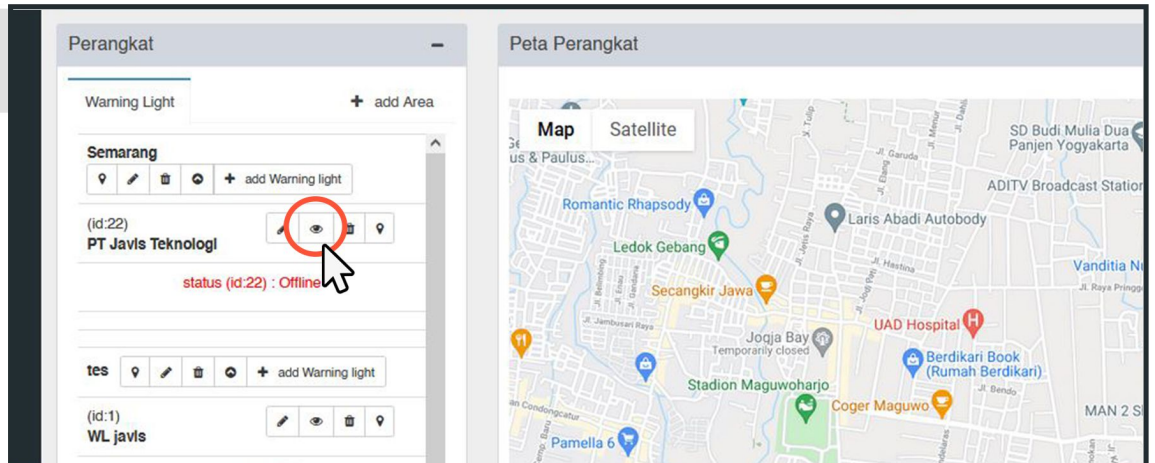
Perangkat

Warning Light

add Area

Semarang

add Warning light

(id:22)
PT Javis Teknologi

status (id:22) : Offline

tes

add Warning light

(id:1)
WL javis

Peta Perangkat

Map

Satellite

us & Paulus

Romantic Rhapsody

Ledok Gebang

Secangkir Jawa

Jogja Bay
Temporarily closed

Stadion Maguwoharjo

Coger Maguwo

Pamella 6

Laris Abadi Autobody

SD Budi Mulia Dua
Panjen Yogyakarta

ADITV Broadcast Station

Vanditia N

UAD Hospital

Berdikari Book
(Rumah Berdikari)

MAN 2 S

Jl. Garuda

Jl. Hastina

Jl. Raya Pringg

Jl. Jambusari Raya

Jl. Bendo

an Condongcatur